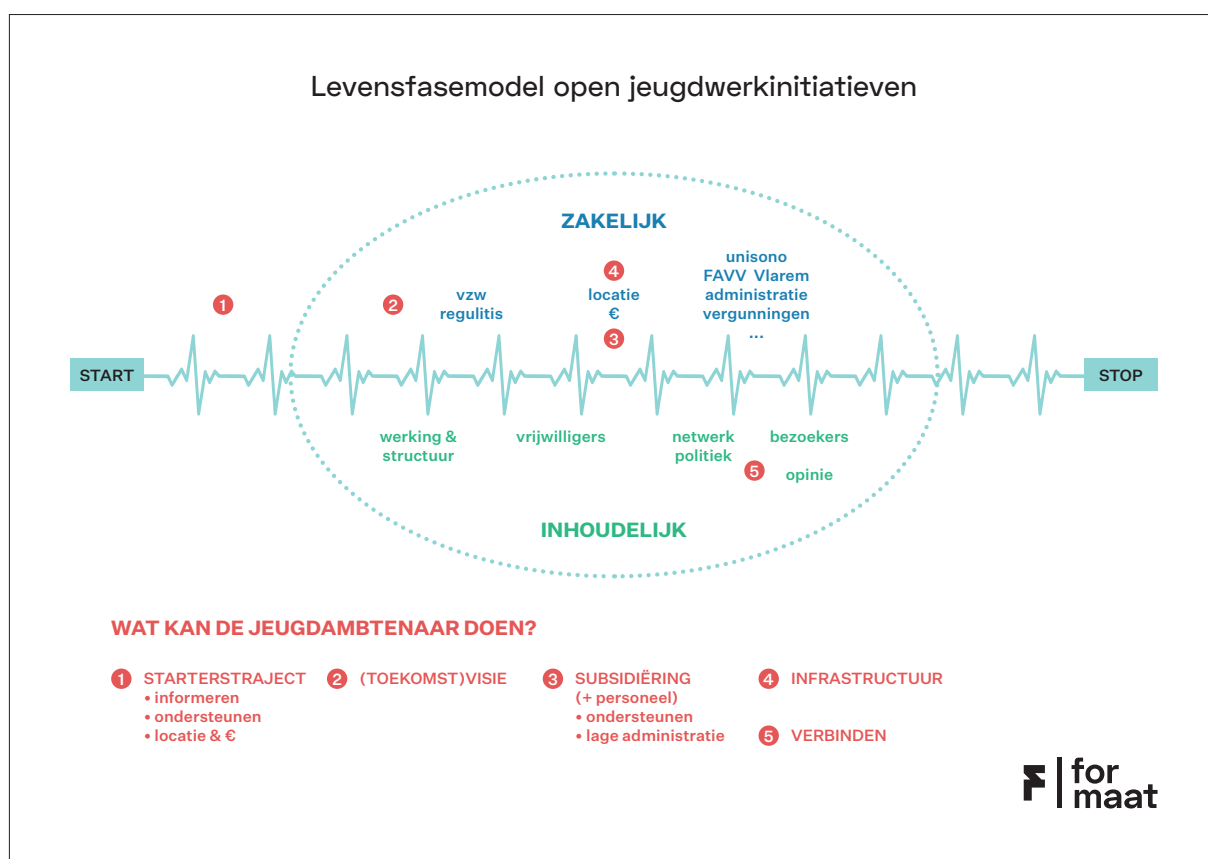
Levensfasemodel open jeugdwerkinitiatieven

ZAKELIJK

1

2 vzw regulitis

4 locatie €

3

unisono FAVV Vlarem administratie vergunningen ...

START

STOP

werking & structuur

vrijwilligers

netwerk politiek

bezoekers

5 opinie

INHOUDELIJK

WAT KAN DE JEUGDAMBTENAAR DOEN?

1 STARTERSTRAJECT
• informeren
• ondersteunen
• locatie & €

2 (TOEKOMST)VISIE

3 SUBSIDIËRING (+ personeel)
• ondersteunen
• lage administratie

4 INFRASTRUCTUUR

5 VERBINDEN

for maat